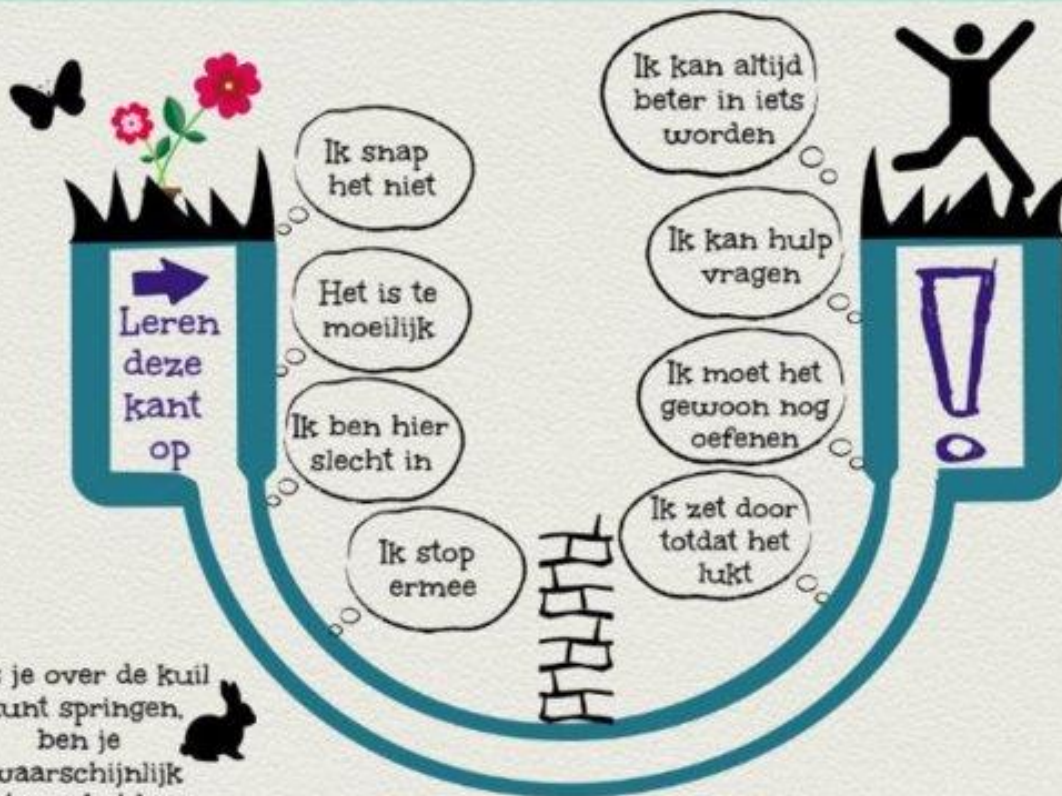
Leren deze kant op

Ik snap het niet

Het is te moeilijk

Ik ben hier slecht in

Ik stop ermee

Ik kan altijd beter in iets worden

Ik kan hulp vragen

Ik moet het gewoon nog oefenen

Ik zet door totdat het lukt

!

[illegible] je over de kuil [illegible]unt springen, ben je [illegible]aarschijnlijk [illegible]